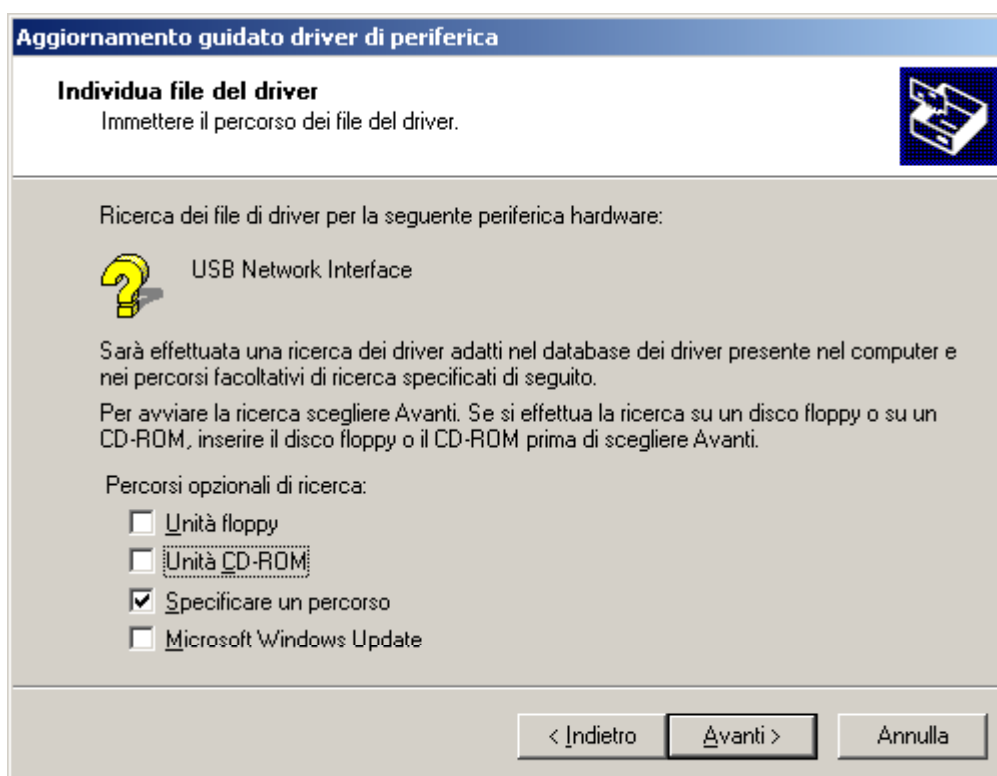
Aggiornamento guidato driver di periferica

Individua file del driver
Immettere il percorso dei file del driver.

Ricerca dei file di driver per la seguente periferica hardware:

USB Network Interface

Sarà effettuata una ricerca dei driver adatti nel database dei driver presente nel computer e nei percorsi facoltativi di ricerca specificati di seguito.

Per avviare la ricerca scegliere Avanti. Se si effettua la ricerca su un disco floppy o su un CD-ROM, inserire il disco floppy o il CD-ROM prima di scegliere Avanti.

Percorsi opzionali di ricerca:

Unità floppy

Unità CD-ROM

Specificare un percorso

Microsoft Windows Update

< Indietro

Avanti >

Annulla